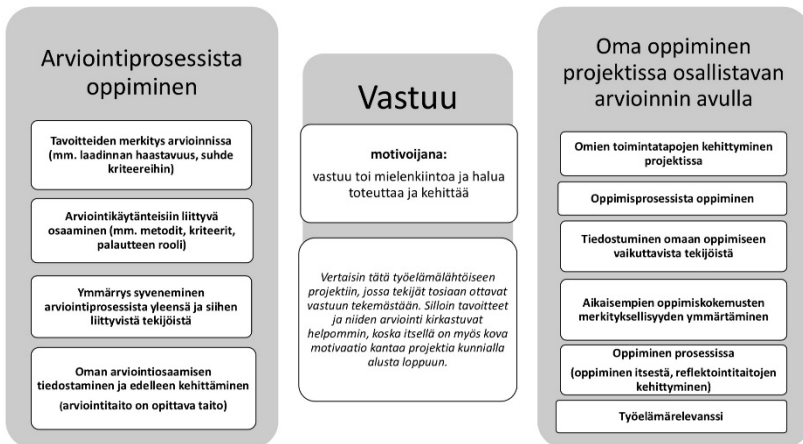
Arviointiprosessista oppiminen

Tavoitteiden merkitys arvioinnissa (mm. laadinnan haastavuus, suhde kriteereihin)

Arviointikäytänteisiin liittyvä osaaminen (mm. metodit, kriteerit, palautteen rooli)

Ymmärrys syveneminen arviointiprosessista yleensä ja siihen liittyvistä tekijöistä

Oman arviointiosaamisen tiedostaminen ja edelleen kehittäminen

(arviointitaito on opittava taito)

Vastuu

motivoijana:

vastuu toi mielenkiintoa ja halua toteuttaa ja kehittää

Vertaisin tätä työelämälähtöiseen projektiin, jossa tekijät tosiaan ottavat vastuun tekemästään. Silloin tavoitteet ja niiden arviointi kirkastuvat helpommin, koska itsellä on myös kova motivaatio kantaa projektia kunnialla alusta loppuun.

Oma oppiminen projektissa osallistavan arvioinnin avulla

Omien toimintatapojen kehittyminen projektissa

Oppimisprosessista oppiminen

Tiedostuminen omaan oppimiseen vaikuttavista tekijöistä

Aikaisempien oppimiskokemusten merkityksellisyyden ymmärtäminen

Oppiminen prosessissa

(oppiminen itsestä, reflektointitaitojen kehittyminen)

Työelämärelevanssi